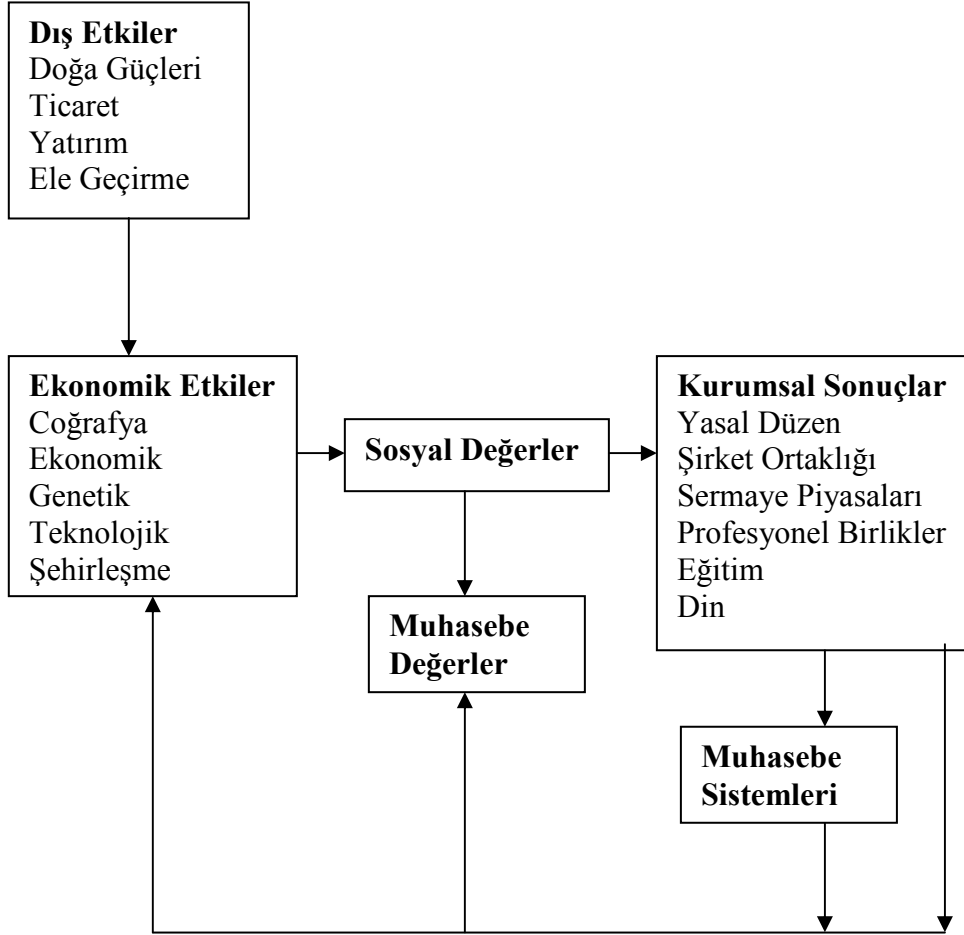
**Dış Etkiler**
Doğa Güçleri
Ticaret
Yatırım
Ele Geçirme

**Ekonomik Etkiler**
Coğrafya
Ekonomik
Genetik
Teknolojik
Şehirleşme

**Sosyal Değerler**

**Kurumsal Sonuçlar**
Yasal Düzen
Şirket Ortaklığı
Sermaye Piyasaları
Profesyonel Birlikler
Eğitim
Din

**Muhasebe Değerler**

**Muhasebe Sistemleri**